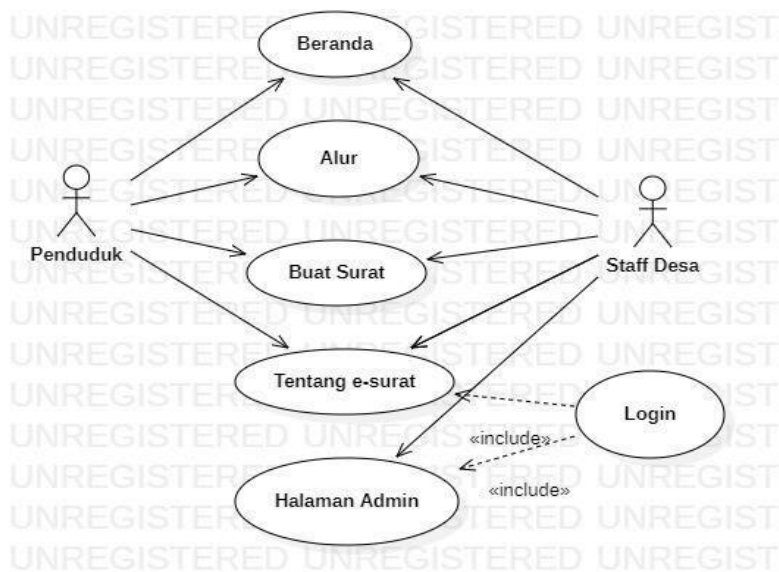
Beranda
Alur
Buat Surat
Tentang e-surat
Halaman Admin
Login
Penduduk
Staff Desa
«include»
«include»

UNREGISTERED UNREGISTERED UNREGIST
UNREGISTERED UNREGISTERED UNREGIST
UNREGISTERED UNREGISTERED UNREGIST
UNREGISTERED UNREGISTERED UNREGIST
UNREGISTERED UNREGISTERED UNREGIST
UNREGISTERED UNREGISTERED UNREGIST
UNREGISTERED UNREGISTERED UNREGIST
UNREGISTERED UNREGISTERED UNREGIST
UNREGISTERED UNREGISTERED UNREGIST
UNREGISTERED UNREGISTERED UNREGIST
UNREGISTERED UNREGISTERED UNREGIST
UNREGISTERED UNREGISTERED UNREGIST
UNREGISTERED UNREGISTERED UNREGIST